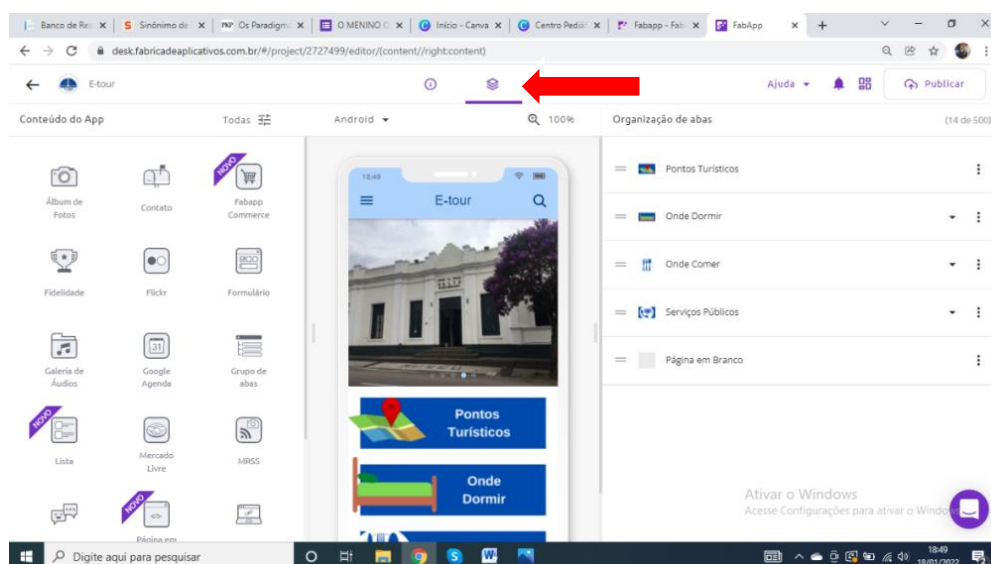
Banco de Re: × | S Sinônimo de × | Os Paradigm × | O MENINO × | Início - Canva × | Centro Pedid × | Fabapp - Fab × | FabApp × | +

desk.fabricadeaplicativos.com.br/#/project/2727499/editor/(content//right:content)

E-tour

Ajuda ▾

Publicar

Conteúdo do App

Todas

Android ▾

100%

Organização de abas

(14 de 500)

Álbum de Fotos

Contato

NOVO

Fabapp Commerce

Fidelidade

Flickr

Formulário

Galeria de Áudios

Google Agenda

Grupo de abas

NOVO

Lista

Mercado Livre

MRSS

NOVO

Página em

18:49

E-tour

Pontos Turísticos

Onde Dormir

Pontos Turísticos

Onde Dormir

Onde Comer

Serviços Públicos

Página em Branco

Ativar o Windows

Acesse Configurações para ativar o Windows.

Digite aqui para pesquisar

18:49

18/01/2022